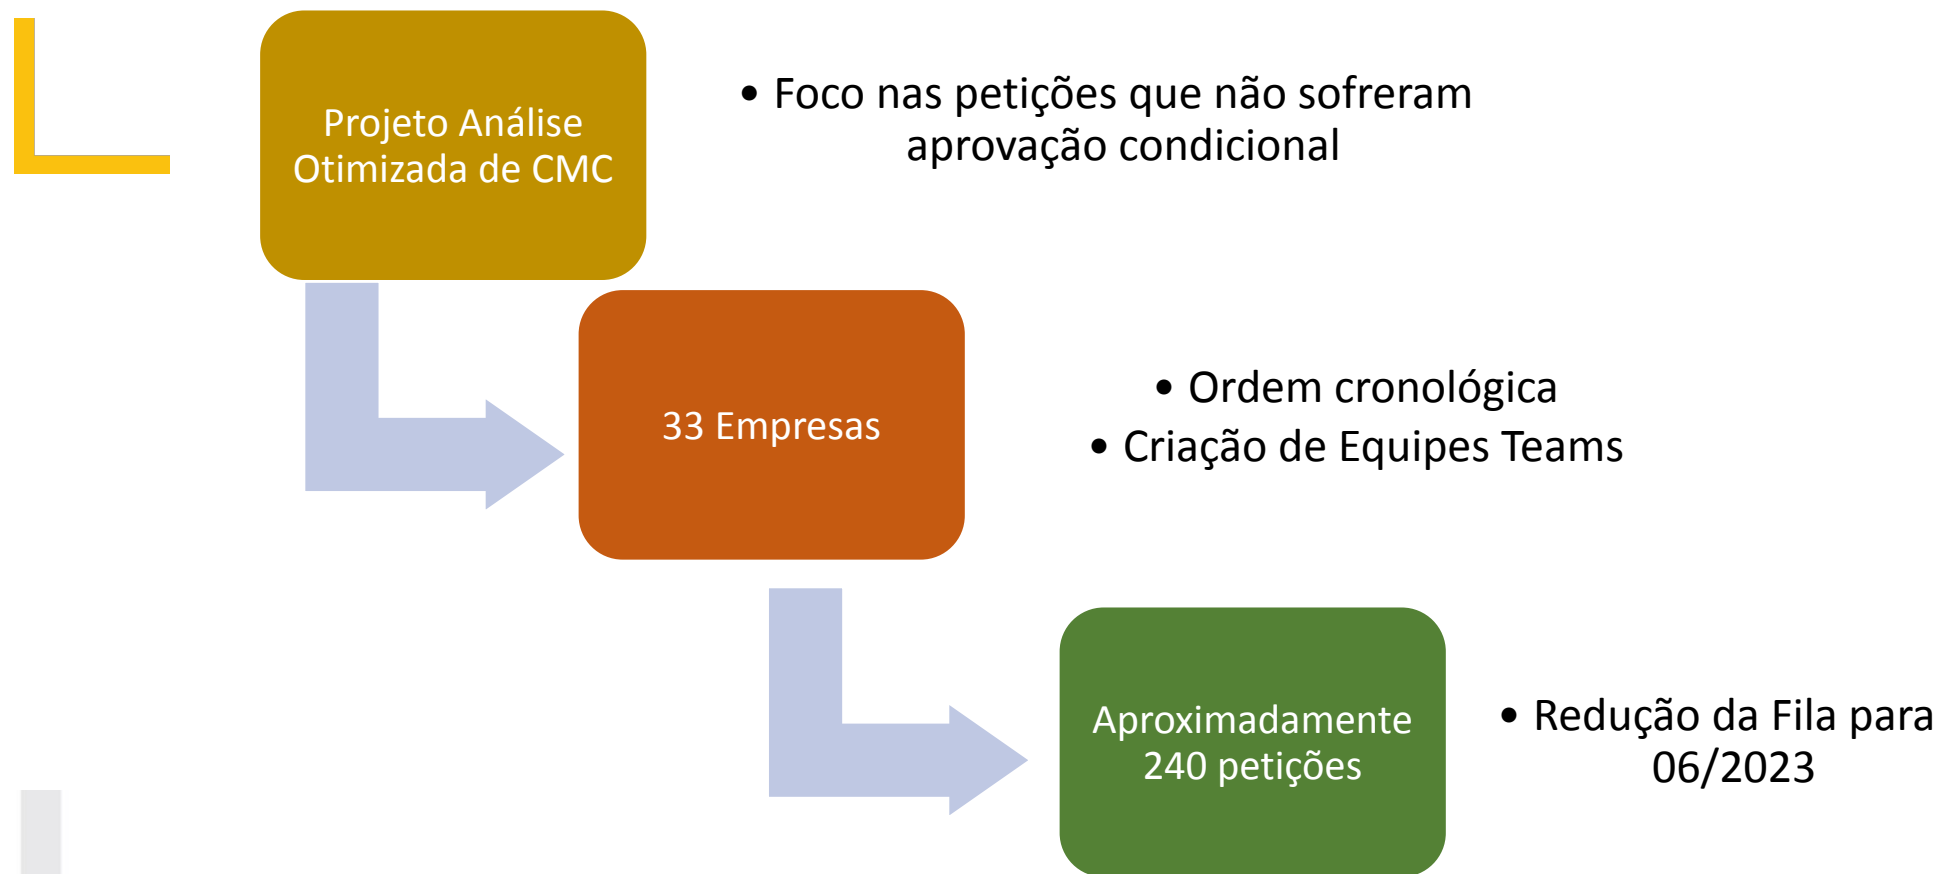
Projeto Análise Otimizada de CMC

• Foco nas petições que não sofreram aprovação condicional

33 Empresas

• Ordem cronológica
• Criação de Equipes Teams

Aproximadamente 240 petições

• Redução da Fila para 06/2023